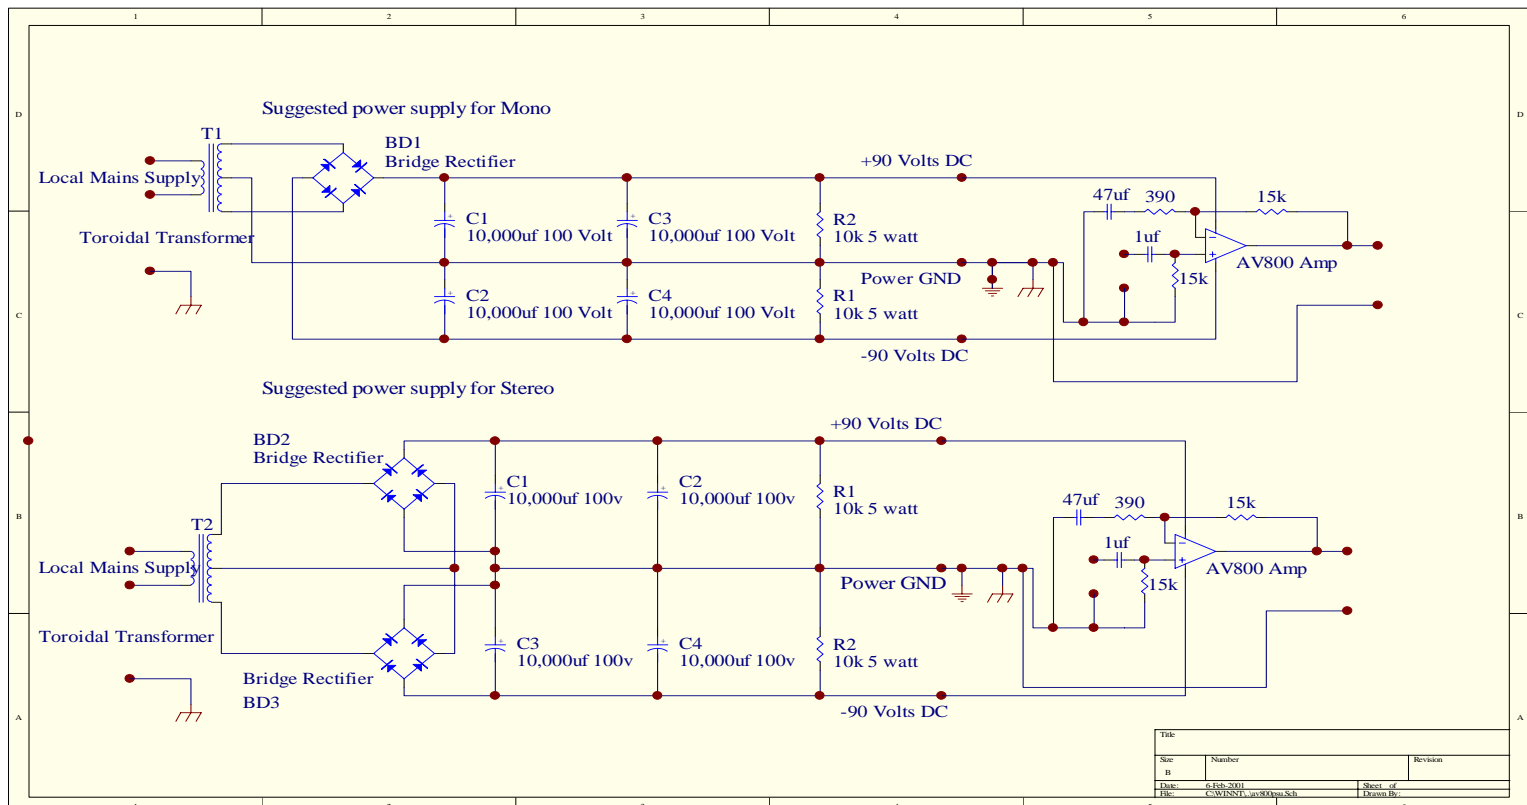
1 2 3 4 5 6

D

Suggested power supply for Mono

T1

BD1
Bridge Rectifier

+90 Volts DC

Local Mains Supply

47uf 390 15k

C1
10,000uf 100 Volt

C3
10,000uf 100 Volt

R2
10k 5 watt

Toroidal Transformer

1uf

AV800 Amp

Power GND

15k

C2
10,000uf 100 Volt

C4
10,000uf 100 Volt

R1
10k 5 watt

C

-90 Volts DC

Suggested power supply for Stereo

+90 Volts DC

BD2
Bridge Rectifier

C1
10,000uf 100v

C2
10,000uf 100v

R1
10k 5 watt

B

47uf 390 15k

T2

1uf

Local Mains Supply

Power GND

AV800 Amp

15k

Toroidal Transformer

C3
10,000uf 100v

C4
10,000uf 100v

R2
10k 5 watt

Bridge Rectifier

BD3

A

-90 Volts DC

| Title | | |
|---|---|---|
| Size B | Number | Revision |
| Date: 6-Feb-2001 | | Sheet of |
| File: C:\WINNT\..\av800psu.Sch | | Drawn By: |